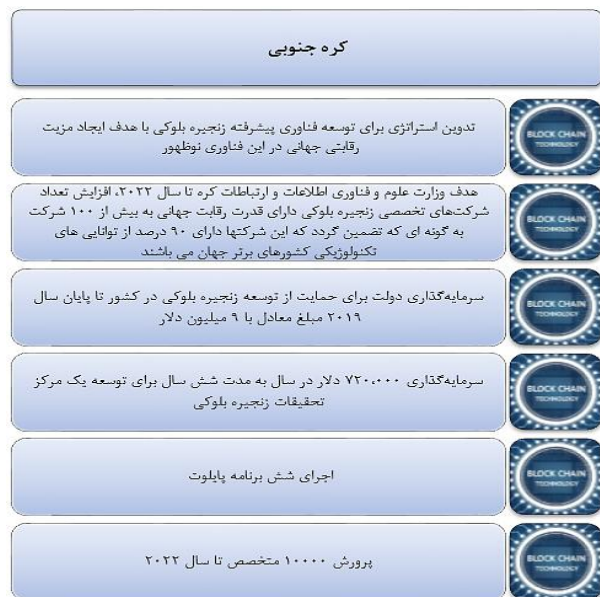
کره جنوبی

BLOCK CHAIN TECHNOLOGY

تدوین استراتژی برای توسعه فناوری پیشرفته زنجیره بلوکی با هدف ایجاد مزیت رقابتی جهانی در این فناوری نوظهور

BLOCK CHAIN TECHNOLOGY

هدف وزارت علوم و فناوری اطلاعات و ارتباطات کره تا سال ۲۰۲۲، افزایش تعداد شرکت‌های تخصصی زنجیره بلوکی دارای قدرت رقابت جهانی به بیش از ۱۰۰ شرکت به گونه ای که تضمین گردد که این شرکتها دارای ۹۰ درصد از توانایی های تکنولوژیکی کشورهای برتر جهان می باشند

BLOCK CHAIN TECHNOLOGY

سرمایه‌گذاری دولت برای حمایت از توسعه زنجیره بلوکی در کشور تا پایان سال ۲۰۱۹ مبلغ معادل با ۹ میلیون دلار

BLOCK CHAIN TECHNOLOGY

سرمایه‌گذاری ۷۲۰،۰۰۰ دلار در سال به مدت شش سال برای توسعه یک مرکز تحقیقات زنجیره بلوکی

BLOCK CHAIN TECHNOLOGY

اجرای شش برنامه پایلوت

BLOCK CHAIN TECHNOLOGY

پرورش ۱۰۰۰۰ متخصص تا سال ۲۰۲۲

BLOCK CHAIN TECHNOLOGY